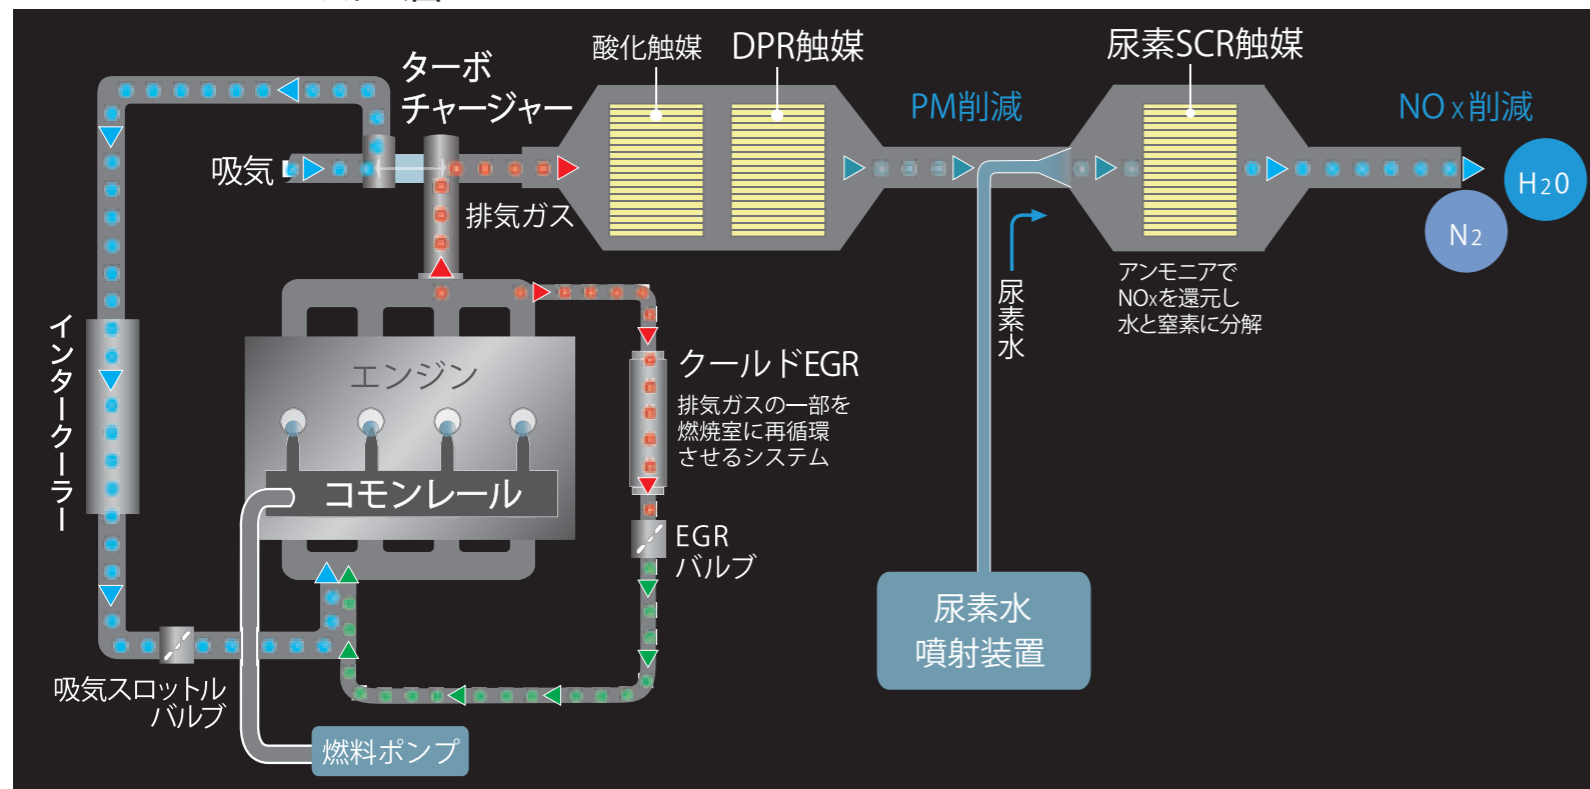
ターボ
チャージャー

酸化触媒 DPR触媒

尿素SCR触媒

PM削減

NO x削減

吸気

排気ガス

H2O

N2

アンモニアで
NOxを還元し
水と窒素に分解

尿素水

インタークーラー

エンジン

クールドEGR
排気ガスの一部を
燃焼室に再循環
させるシステム

コモンレール

EGR
バルブ

尿素水
噴射装置

吸気スロットル
バルブ

燃料ポンプ